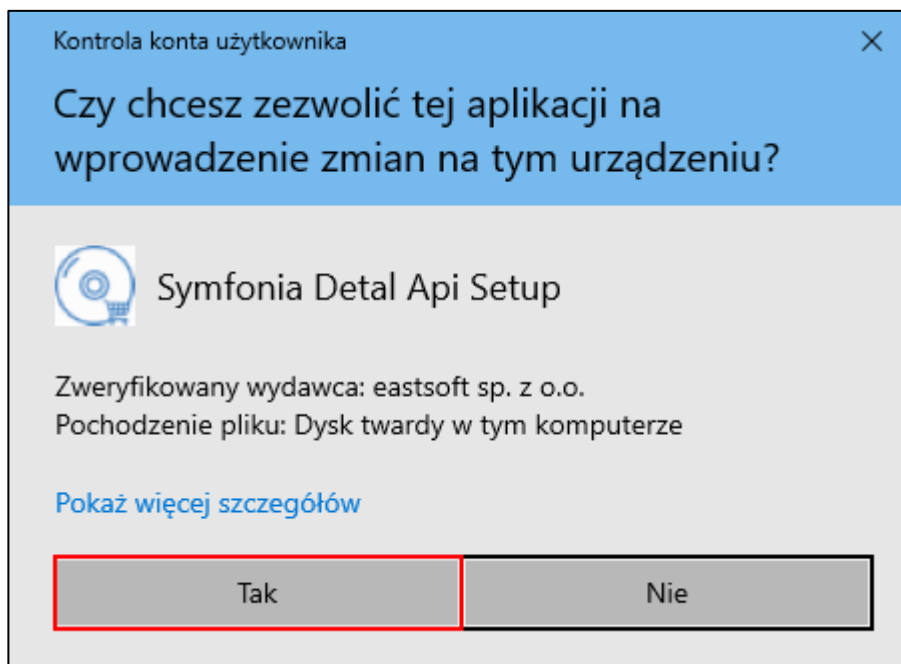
Kontrola konta użytkownika

×

Czy chcesz zezwolić tej aplikacji na wprowadzenie zmian na tym urządzeniu?

Symfonia Detal Api Setup

Zweryfikowany wydawca: eastsoft sp. z o.o.
Pochodzenie pliku: Dysk twardy w tym komputerze

Pokaż więcej szczegółów

Tak

Nie